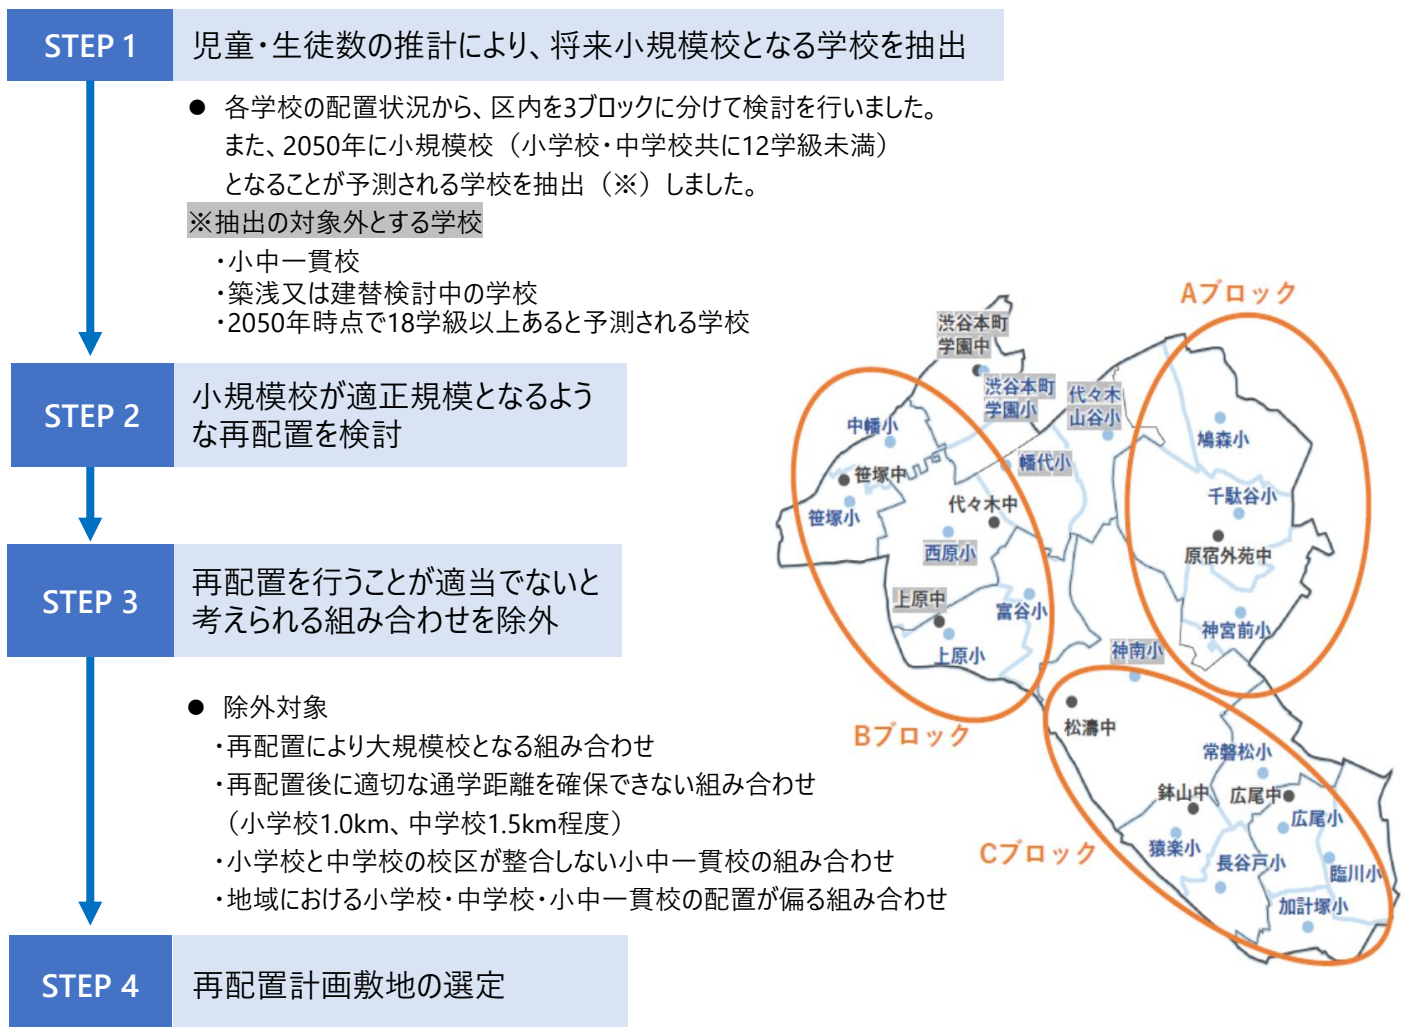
STEP 1
児童・生徒数の推計により、将来小規模校となる学校を抽出

● 各学校の配置状況から、区内を3ブロックに分けて検討を行いました。
また、2050年に小規模校（小学校・中学校共に12学級未満）
となることが予測される学校を抽出（※）しました。
※抽出の対象外とする学校
・小中一貫校
・築浅又は建替検討中の学校
・2050年時点で18学級以上あると予測される学校

STEP 2
小規模校が適正規模となるような再配置を検討

STEP 3
再配置を行うことが適当でないと考えられる組み合わせを除外

● 除外対象
・再配置により大規模校となる組み合わせ
・再配置後に適切な通学距離を確保できない組み合わせ
（小学校1.0km、中学校1.5km程度）
・小学校と中学校の校区が整合しない小中一貫校の組み合わせ
・地域における小学校・中学校・小中一貫校の配置が偏る組み合わせ

STEP 4
再配置計画敷地の選定

Aブロック
渋谷本町学園中
渋谷本町学園小
代々木山谷小
中幡小
幡代小
鳩森小
笹塚中
代々木中
千駄谷小
笹塚小
原宿外苑中
西原小
上原中
富谷小
神宮前小
上原小
神南小
Bブロック
松濤中
常磐松小
鉢山中
広尾中
広尾小
猿楽小
長谷戸小
臨川小
Cブロック
加計塚小